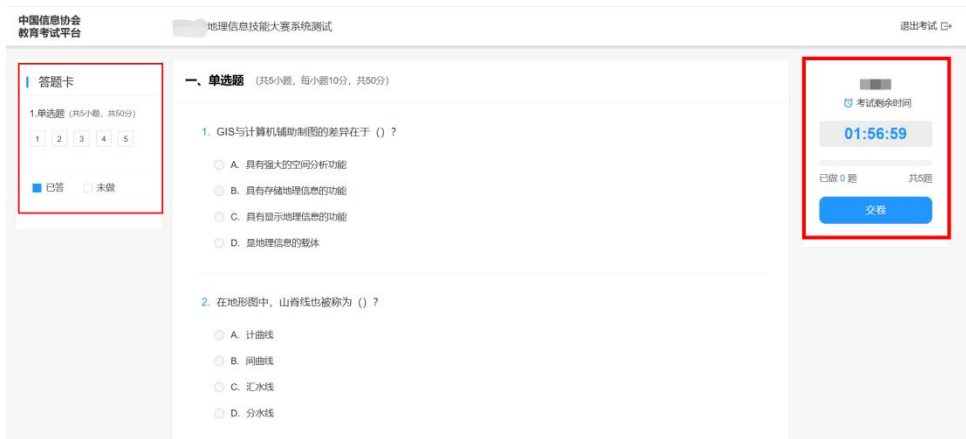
中国信息协会
教育考试平台

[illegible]地理信息技能大赛系统测试

退出考试

答题卡

1.单选题（共5小题，共50分）

1 2 3 4 5

已答 未做

一、单选题（共5小题，每小题10分，共50分）

1. GIS与计算机辅助制图的差异在于（）？

A. 具有强大的空间分析功能

B. 具有存储地理信息的功能

C. 具有显示地理信息的功能

D. 是地理信息的载体

2. 在地形图中，山脊线也被称为（）？

A. 计曲线

B. 间曲线

C. 汇水线

D. 分水线

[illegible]

考试剩余时间

01:56:59

已做 0 题

共5题

交卷